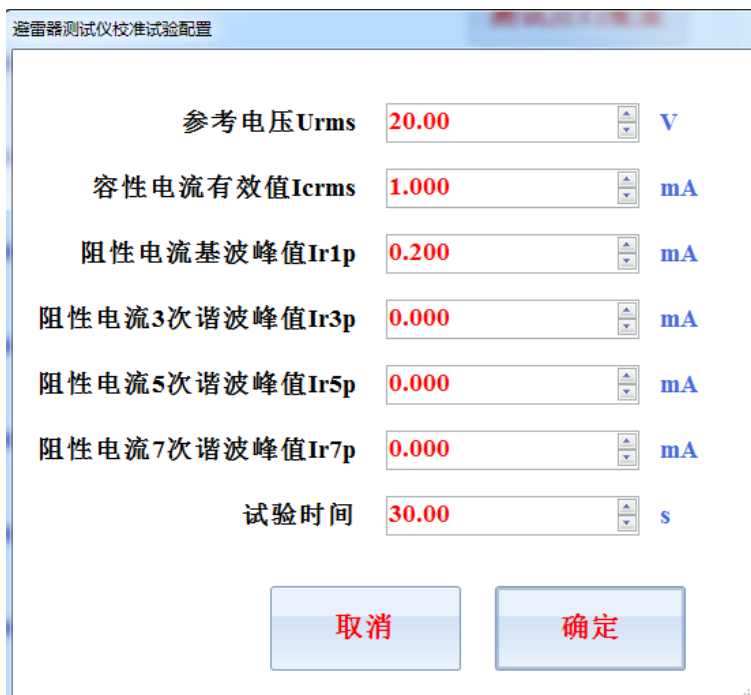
避雷器测试仪校准试验配置

参考电压Urms 20.00 V

容性电流有效值Icrms 1.000 mA

阻性电流基波峰值Ir1p 0.200 mA

阻性电流3次谐波峰值Ir3p 0.000 mA

阻性电流5次谐波峰值Ir5p 0.000 mA

阻性电流7次谐波峰值Ir7p 0.000 mA

试验时间 30.00 s

取消 确定